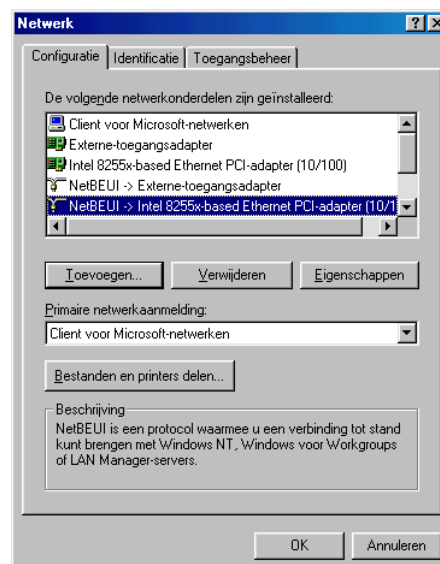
Netwerk

?

Configuratie | Identificatie | Toegangsbeheer

De volgende netwerkonderdelen zijn geïnstalleerd:

Client voor Microsoft-netwerken
Externe-toegangsadapter
Intel 8255x-based Ethernet PCI-adapter (10/100)
NetBEUI -> Externe-toegangsadapter
NetBEUI -> Intel 8255x-based Ethernet PCI-adapter (10/1

Toevoegen... | Verwijderen | Eigenschappen

Primaire netwerkaanmelding:

Client voor Microsoft-netwerken

Bestanden en printers delen...

Beschrijving
NetBEUI is een protocol waarmee u een verbinding tot stand kunt brengen met Windows NT, Windows voor Workgroups of LAN Manager-servers.

OK | Annuleren